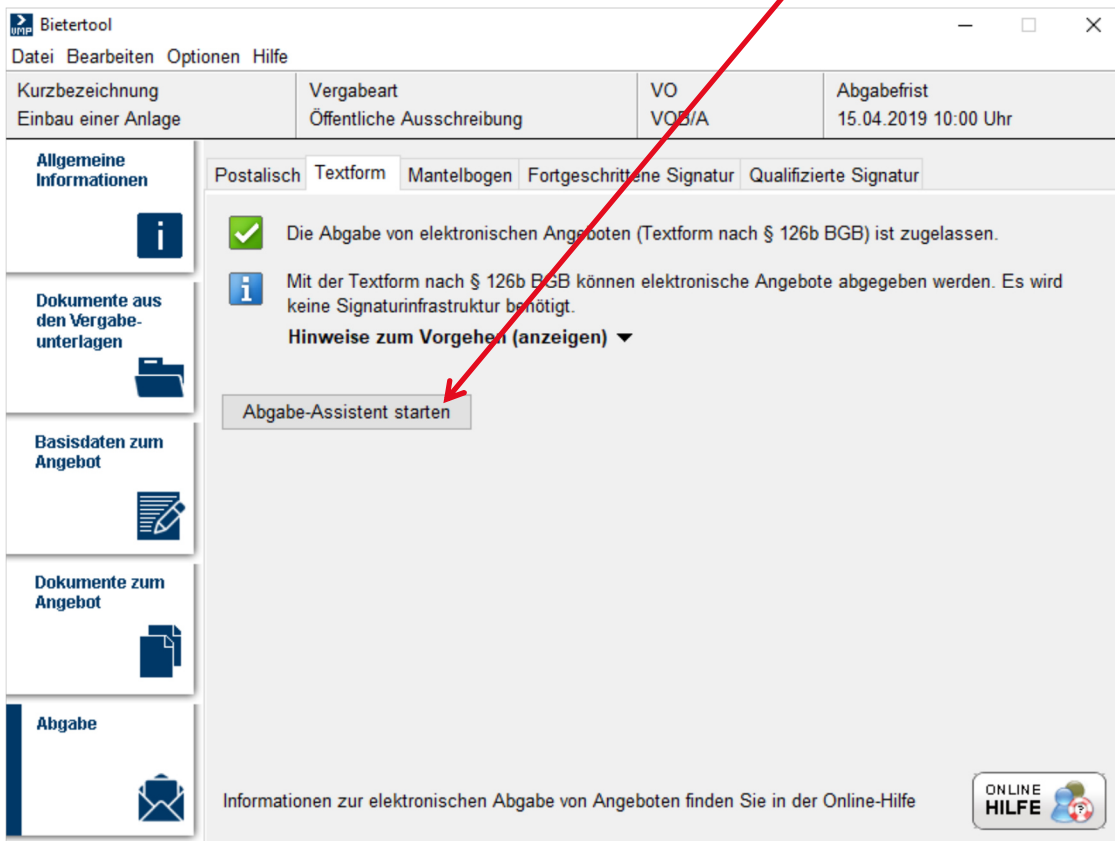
Bietertool

Datei Bearbeiten Optionen Hilfe

| Kurzbezeichnung | Vergabeart | VO | Abgabefrist |
|---|---|---|---|
| Einbau einer Anlage | Öffentliche Ausschreibung | VOB/A | 15.04.2019 10:00 Uhr |

Allgemeine Informationen

Dokumente aus den Vergabeunterlagen

Basisdaten zum Angebot

Dokumente zum Angebot

Abgabe

Postalisch Textform Mantelbogen Fortgeschrittene Signatur Qualifizierte Signatur

Die Abgabe von elektronischen Angeboten (Textform nach § 126b BGB) ist zugelassen.

Mit der Textform nach § 126b BGB können elektronische Angebote abgegeben werden. Es wird keine Signaturinfrastruktur benötigt.

Hinweise zum Vorgehen (anzeigen)

Abgabe-Assistent starten

Informationen zur elektronischen Abgabe von Angeboten finden Sie in der Online-Hilfe

ONLINE HILFE